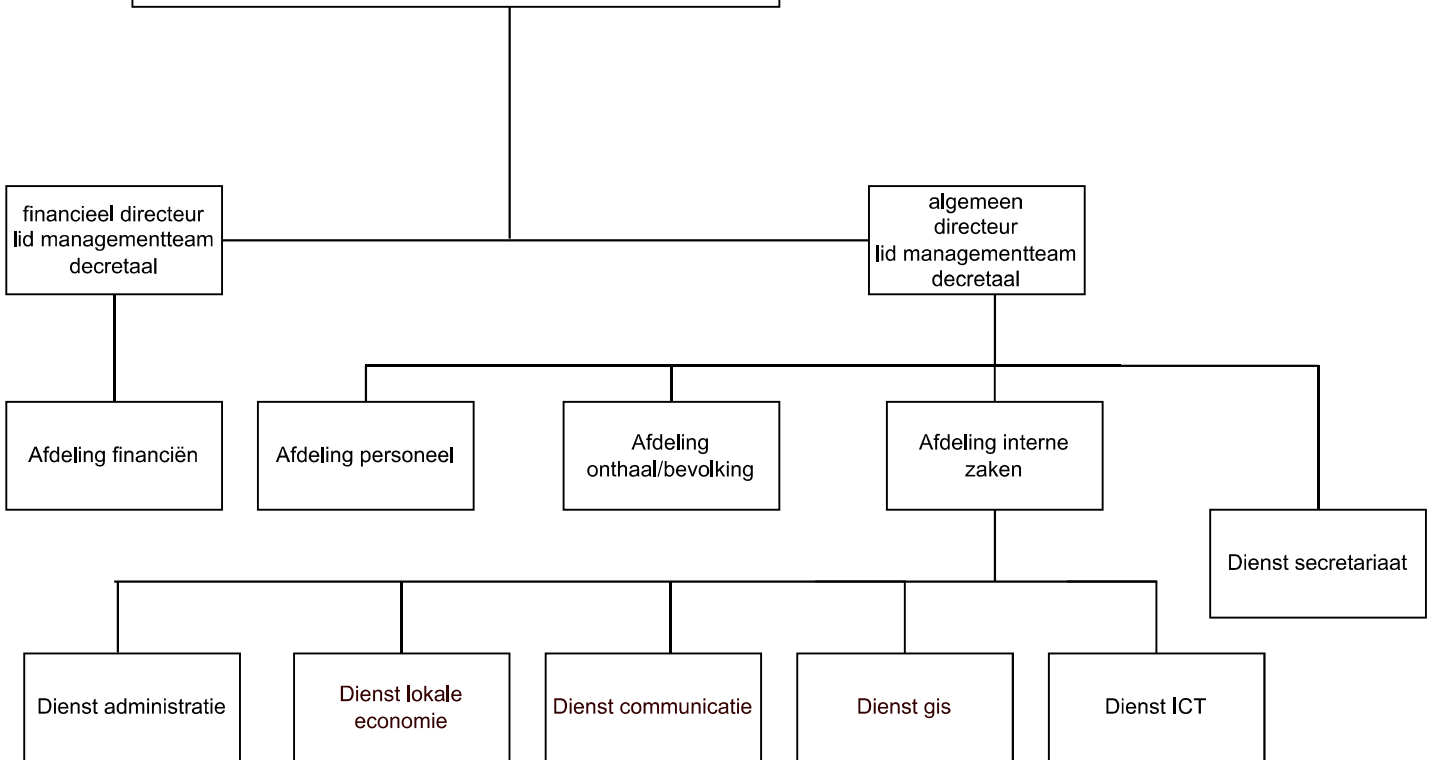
financieel directeur
lid managementteam
decretaal

algemeen
directeur
lid managementteam
decretaal

Afdeling financiën

Afdeling personeel

Afdeling
onthaal/bevolking

Afdeling interne
zaken

Dienst secretariaat

Dienst administratie

Dienst lokale
economie

Dienst communicatie

Dienst gis

Dienst ICT